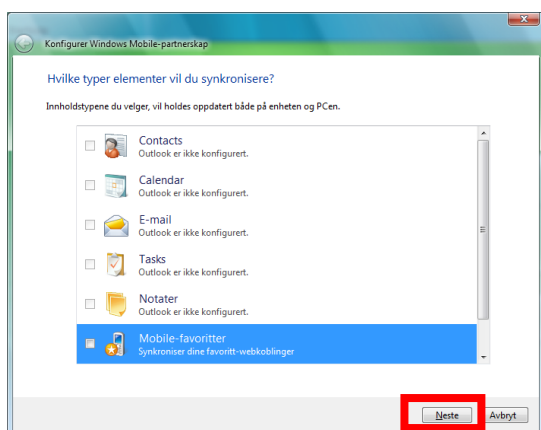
Konfigurer Windows Mobile-partnerskap

Hvilke typer elementer vil du synkronisere?

Innholdstypene du velger, vil holdes oppdatert både på enheten og PCen.

Contacts
Outlook er ikke konfigurert.

Calendar
Outlook er ikke konfigurert.

E-mail
Outlook er ikke konfigurert.

Tasks
Outlook er ikke konfigurert.

Notater
Outlook er ikke konfigurert.

Mobile-favoritter
Synkroniser dine favoritt-webkoblinger

Neste
Avbryt